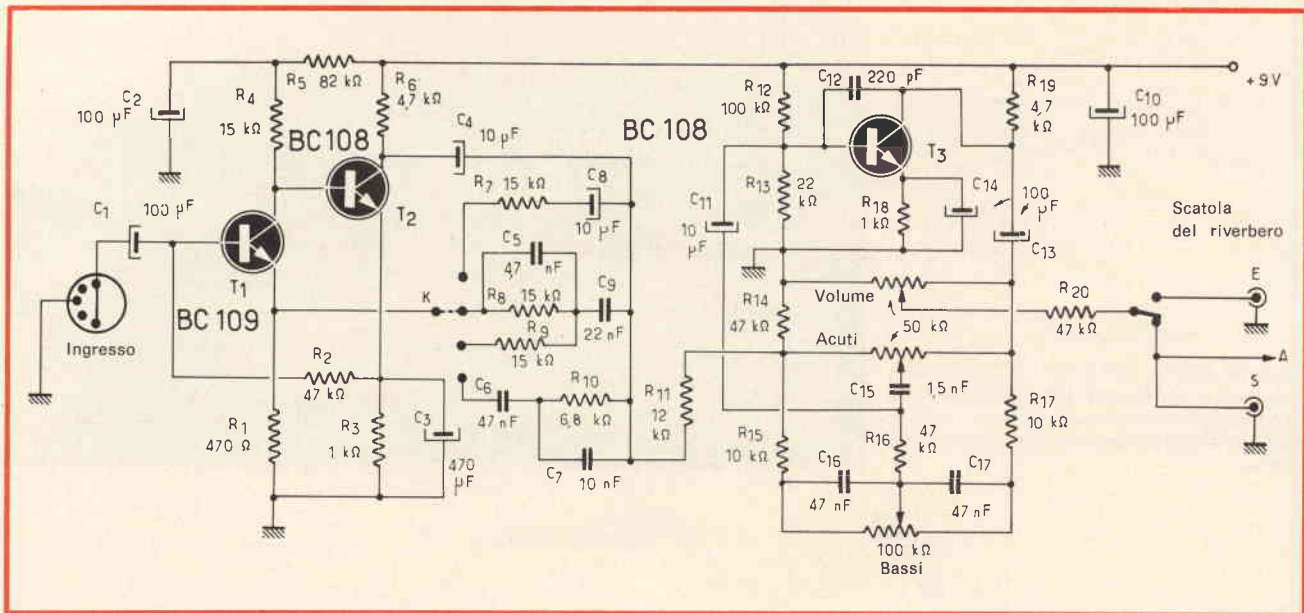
$R_5$ 82 kΩ
$R_6$ 4,7 kΩ
$C_2$ 100 µF
$R_4$ 15 kΩ
BC108
$C_4$ 10 µF
BC 108
$R_{12}$ 100 kΩ
$C_{12}$ 220 pF
$R_{19}$ 4,7 kΩ
+ 9 V
$C_{10}$ 100 µF
$T_2$
$R_7$ 15 kΩ
$C_8$ 10 µF
$C_{11}$ 10 µF
$R_{13}$ 22 kΩ
$T_3$
$R_{18}$ 1 kΩ
$C_{14}$ 100 µF
$C_{13}$
$C_1$ 100 µF
$C_5$ 47 nF
$C_9$
Scatola del riverbero
$T_1$
BC 109
K
$R_8$ 15 kΩ
$R_9$ 15 kΩ
22 nF
$R_{14}$ 47 kΩ
Volume
Acuti
50 kΩ
$R_{20}$ 47 kΩ
E
A
S
Ingresso
$R_2$ 47 kΩ
$C_6$ 47 nF
$R_{10}$ 6,8 kΩ
$R_{11}$ 12 kΩ
$C_{15}$ 1,5 nF
$R_{17}$ 10 kΩ
$R_1$ 470 Ω
$R_3$ 1 kΩ
$C_3$ 470 µF
$C_7$ 10 nF
$R_{15}$ 10 kΩ
$R_{16}$ 47 kΩ
$C_{16}$ 47 nF
$C_{17}$ 47 nF
100 kΩ
Bassi